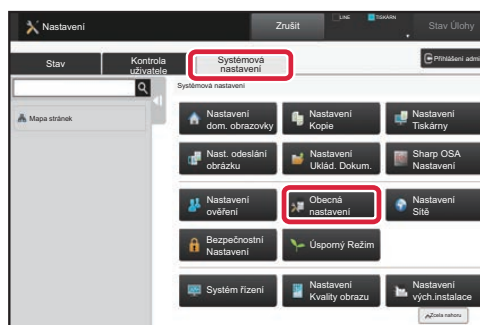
Nastavení

Zrušit

LINE

TISKÁRN

Stav Úlohy

Stav

Kontrola uživatele

Systémová nastavení

Přihlášení admi

Systémová nastavení

Mapa stránek

Nastavení dom. obrazovky

Nastavení Kopie

Nastavení Tiskárny

Nast. odeslání obrázku

Nastavení Uklád. Dokum.

Sharp OSA Nastavení

Nastavení ověření

Obecná nastavení

Nastavení Sítě

Bezpečnostní Nastavení

Úsporný Režim

Systém řízení

Nastavení Kvality obrazu

Nastavení vých.instalace

Zcela nahoru